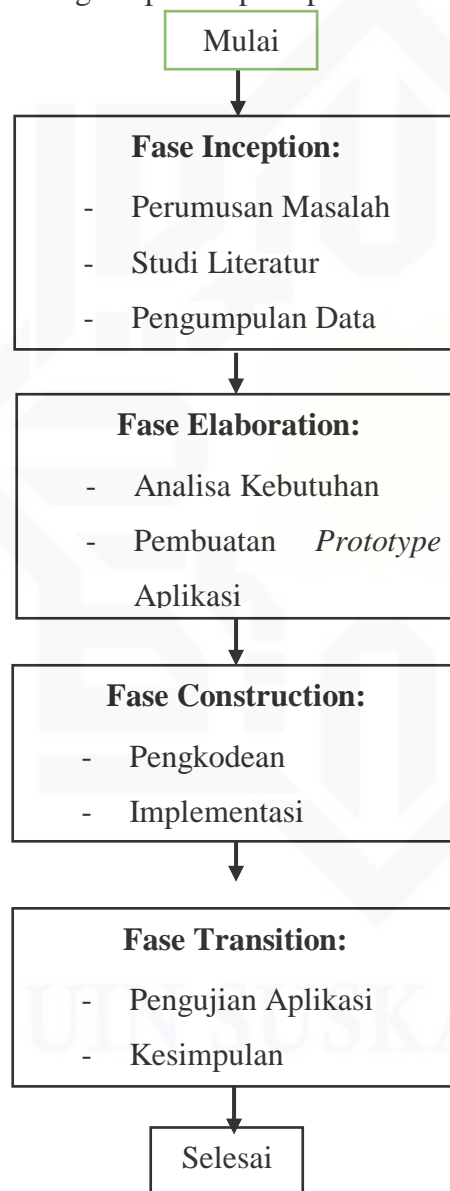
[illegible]

Mulai

**Fase Inception:**

- Perumusan Masalah
- Studi Literatur
- Pengumpulan Data

**Fase Elaboration:**

- Analisa Kebutuhan
- Pembuatan *Prototype* Aplikasi

**Fase Construction:**

- Pengkodean
- Implementasi

**Fase Transition:**

- Pengujian Aplikasi
- Kesimpulan

Selesai